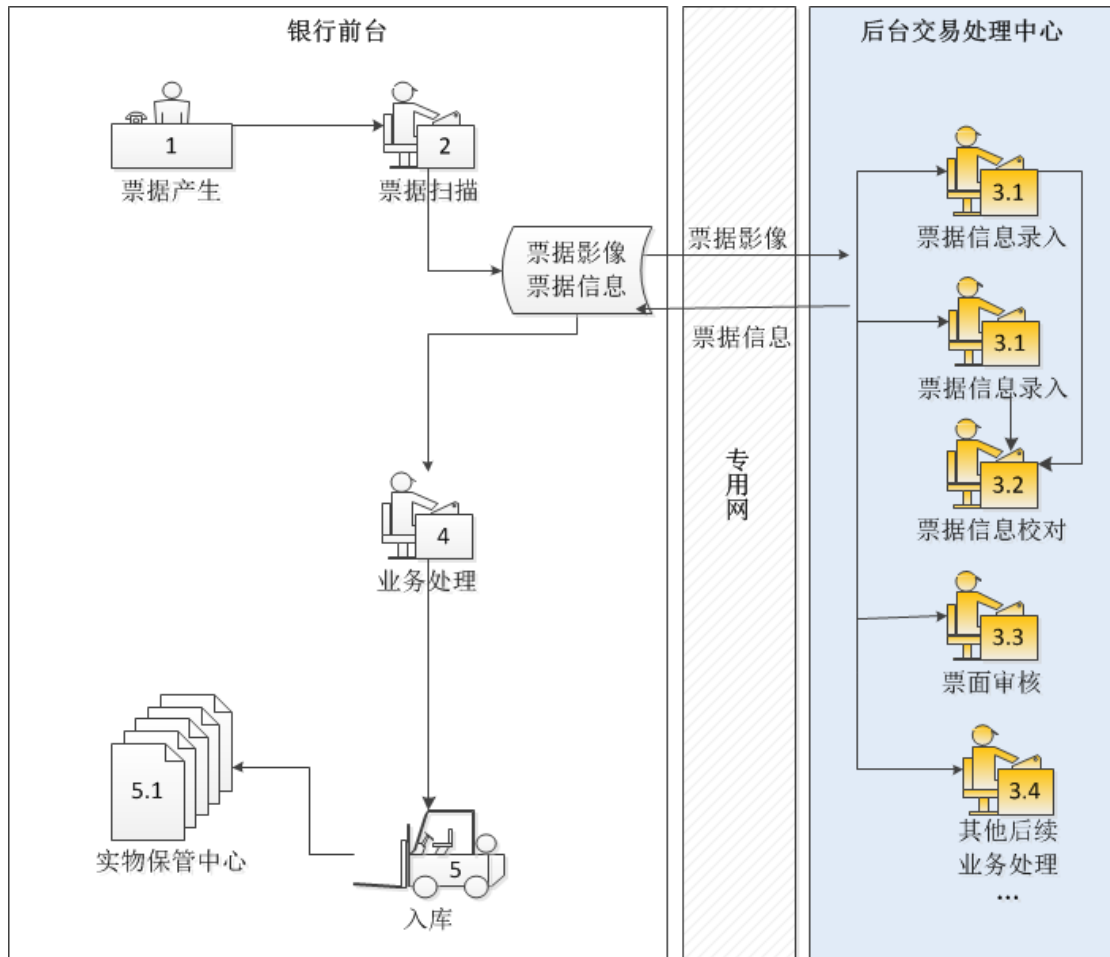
银行前台

1
票据产生

2
票据扫描

票据影像
票据信息

4
业务处理

5.1
实物保管中心

5
入库

票据影像

票据信息

专
用
网

后台交易处理中心

3.1
票据信息录入

3.1
票据信息录入

3.2
票据信息校对

3.3
票面审核

3.4
其他后续
业务处理
...